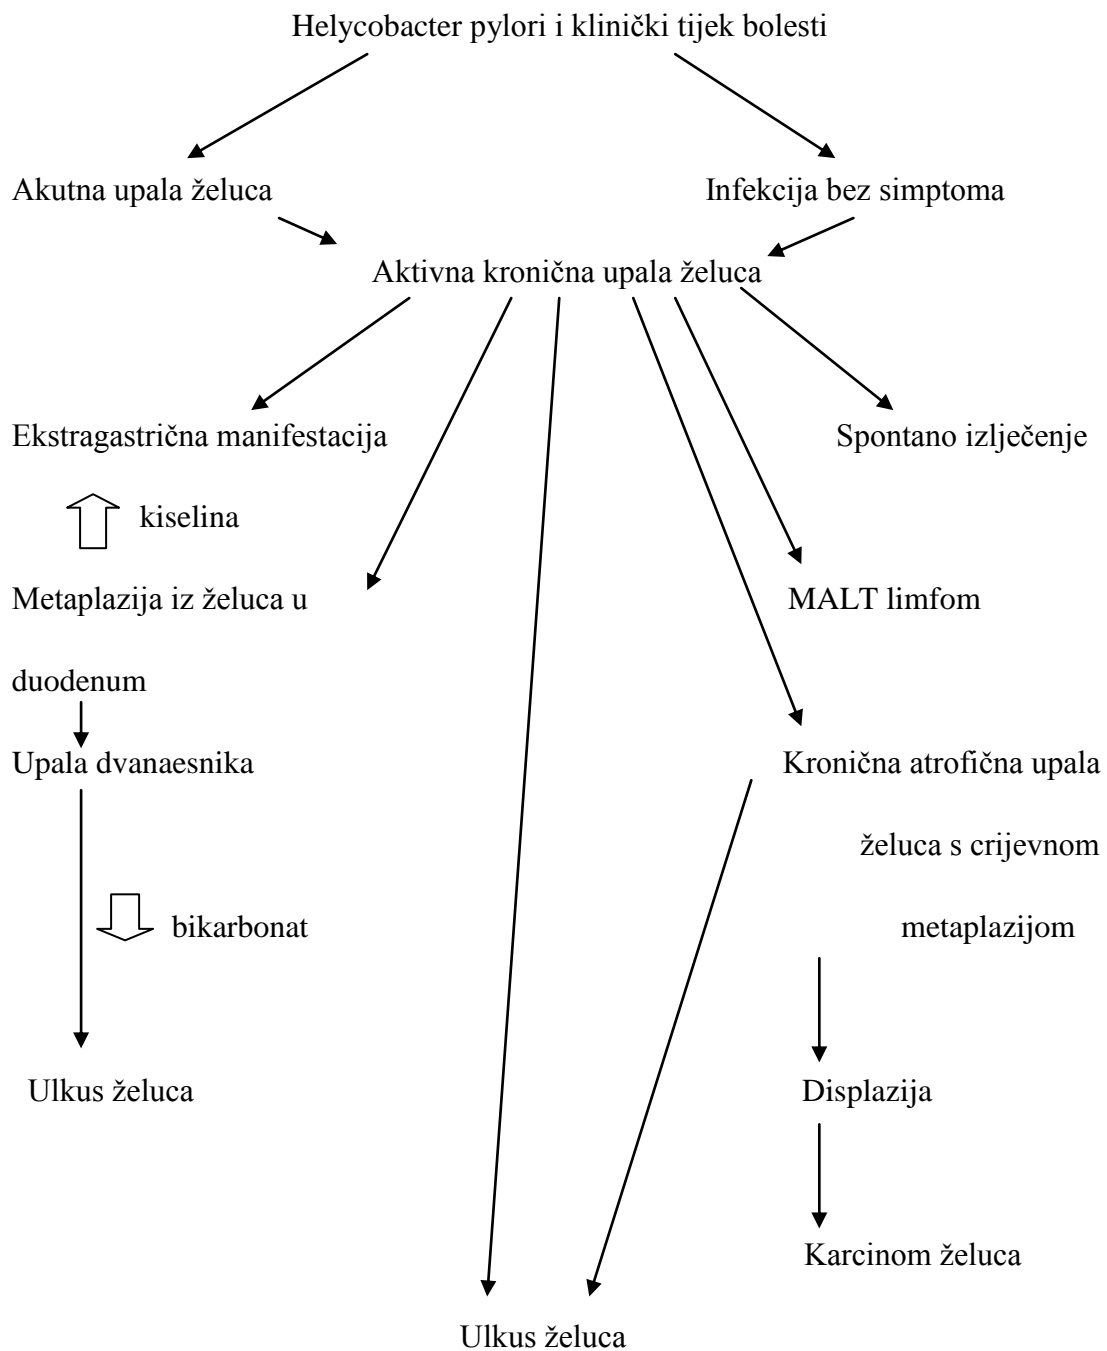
Helycobacter pylori i klinički tijek bolesti

Akutna upala želuca

Infekcija bez simptoma

Aktivna kronična upala želuca

Ekstragastrična manifestacija

Spontano izlječenje

kiselina

Metaplazija iz želuca u duodenum

MALT limfom

Upala dvanaesnika

Kronična atrofična upala želuca s crijevnom metaplazijom

bikarbonat

Ulkus želuca

Displazija

Karcinom želuca

Ulkus želuca